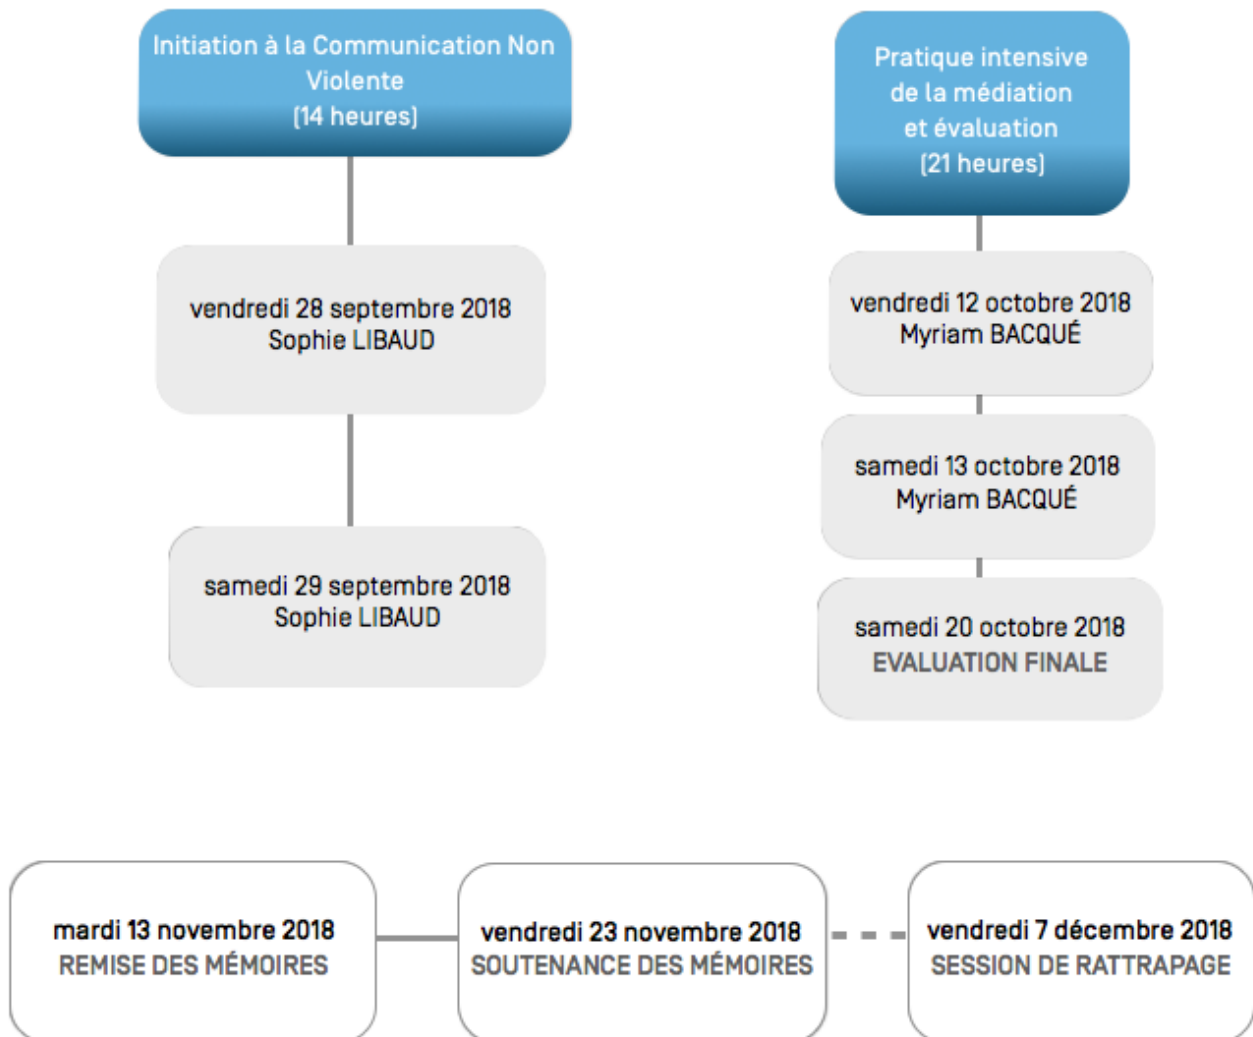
Initiation à la Communication Non Violente
(14 heures)

vendredi 28 septembre 2018
Sophie LIBAUD

samedi 29 septembre 2018
Sophie LIBAUD

Pratique intensive de la médiation et évaluation
(21 heures)

vendredi 12 octobre 2018
Myriam BACQUÉ

samedi 13 octobre 2018
Myriam BACQUÉ

samedi 20 octobre 2018
EVALUATION FINALE

mardi 13 novembre 2018
REMISE DES MÉMOIRES

vendredi 23 novembre 2018
SOUTENANCE DES MÉMOIRES

vendredi 7 décembre 2018
SESSION DE RATTRAPAGE